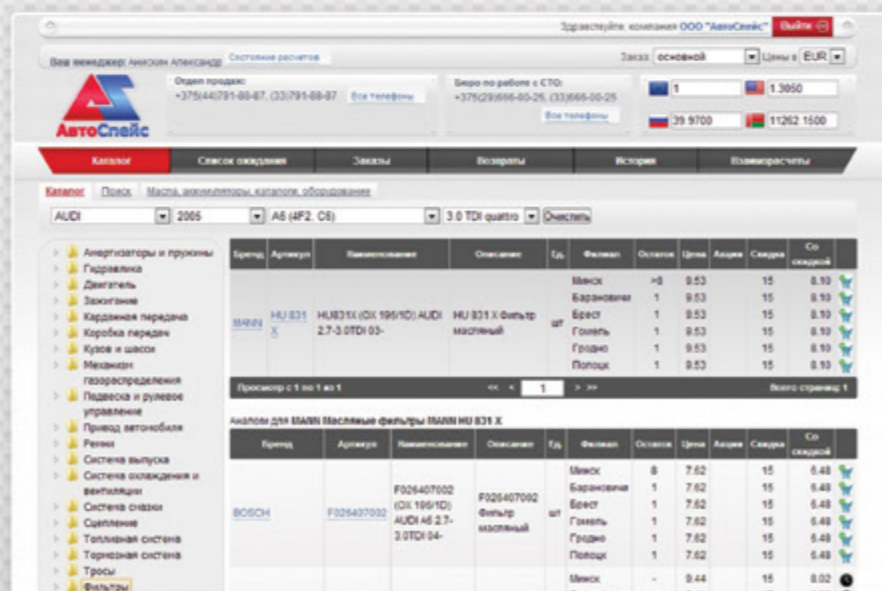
Здравствуйте, компания ООО "АвтоСпейс" Выйти

Ваш менеджер: Анискин Александр Состояние расчетов

Заказ: основной Цены в EUR

Отдел продаж: +375(44)791-88-87, (33)791-88-87 Все телефоны

Бюро по работе с СТО: +375(29)666-00-25, (33)666-00-25 Все телефоны

1 1.3650

39.9700 11262.1500

АвтоСпейс

Каталог | Список ожидания | Заказы | Возвраты | История | Взаиморасчеты

Каталог Поиск Масла, аккумуляторы, каталоги, оборудование

AUDI 2005 A6 (4F2, C6) 3.0 TDI quattro Очистить

Амортизаторы и пружины
Гидравлика
Двигатель
Зажигание
Карданная передача
Коробка передач
Кузов и шасси
Механизм газораспределения
Подвеска и рулевое управление
Привод автомобиля
Ремни
Система выпуска
Система охлаждения и вентиляции
Система смазки
Сцепление
Топливная система
Тормозная система
Тросы
Фильтры

| Бренд | Артикул | Наименование | Описание | Ед. | Филиал | Остаток | Цена | Акция | Скидка | Со скидкой |
|---|---|---|---|---|---|---|---|---|---|---|
| MANN | HU 831 X | HU831X (OX 196/1D) AUDI 2.7-3.0TDI 03- | HU 831 X Фильтр масляный | шт | Минск | >8 | 9.53 | | 15 | 8.10 |
| | | | | | Барановичи | 1 | 9.53 | | 15 | 8.10 |
| | | | | | Брест | 1 | 9.53 | | 15 | 8.10 |
| | | | | | Гомель | 1 | 9.53 | | 15 | 8.10 |
| | | | | | Гродно | 1 | 9.53 | | 15 | 8.10 |
| | | | | | Полоцк | 1 | 9.53 | | 15 | 8.10 |

Просмотр с 1 по 1 из 1 << < 1 > >> Всего страниц: 1

Аналоги для MANN Масляные фильтры MANN HU 831 X

| Бренд | Артикул | Наименование | Описание | Ед. | Филиал | Остаток | Цена | Акция | Скидка | Со скидкой |
|---|---|---|---|---|---|---|---|---|---|---|
| BOSCH | F026407002 | F026407002 (OX 196/1D) AUDI A6 2.7-3.0TDI 04- | F026407002 Фильтр масляный | шт | Минск | 8 | 7.62 | | 15 | 6.48 |
| | | | | | Барановичи | 1 | 7.62 | | 15 | 6.48 |
| | | | | | Брест | 1 | 7.62 | | 15 | 6.48 |
| | | | | | Гомель | 1 | 7.62 | | 15 | 6.48 |
| | | | | | Гродно | 1 | 7.62 | | 15 | 6.48 |
| | | | | | Полоцк | 1 | 7.62 | | 15 | 6.48 |
| | | | | | Минск | - | 9.44 | | 15 | 8.02 |